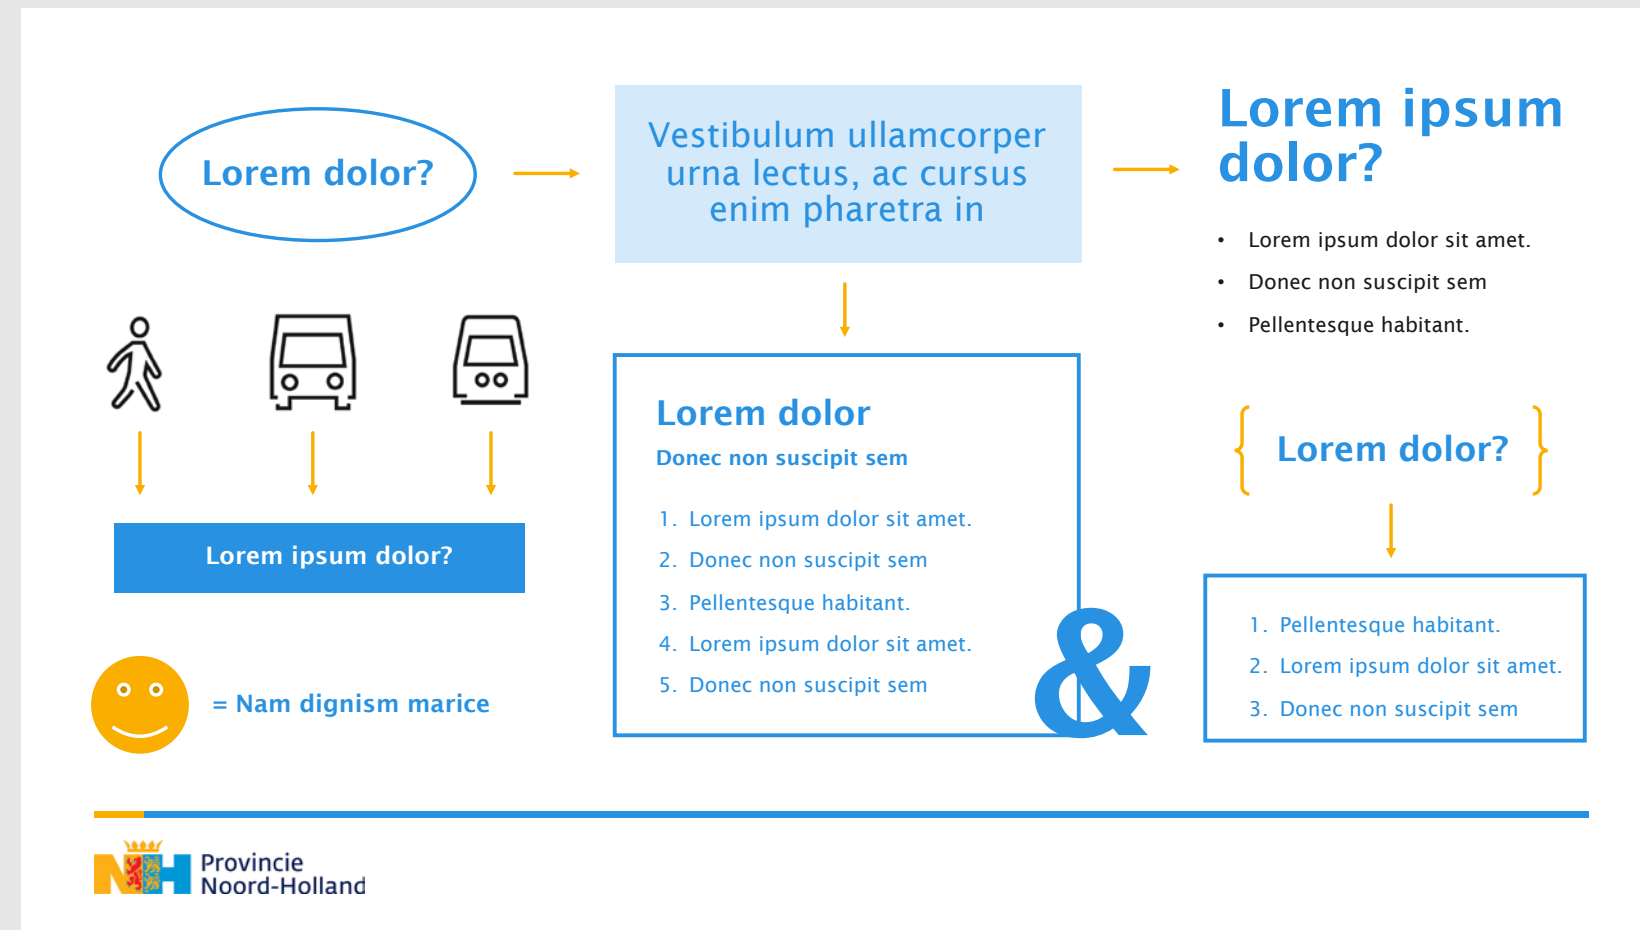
Lorem dolor?

Vestibulum ullamcorper urna lectus, ac cursus enim pharetra in

Lorem ipsum dolor?

- Lorem ipsum dolor sit amet.
- Donec non suscipit sem
- Pellentesque habitant.

Lorem ipsum dolor?

= Nam dignism marice

Lorem dolor

Donec non suscipit sem

1. Lorem ipsum dolor sit amet.
2. Donec non suscipit sem
3. Pellentesque habitant.
4. Lorem ipsum dolor sit amet.
5. Donec non suscipit sem

&

{ Lorem dolor? }

1. Pellentesque habitant.
2. Lorem ipsum dolor sit amet.
3. Donec non suscipit sem

Provincie Noord-Holland